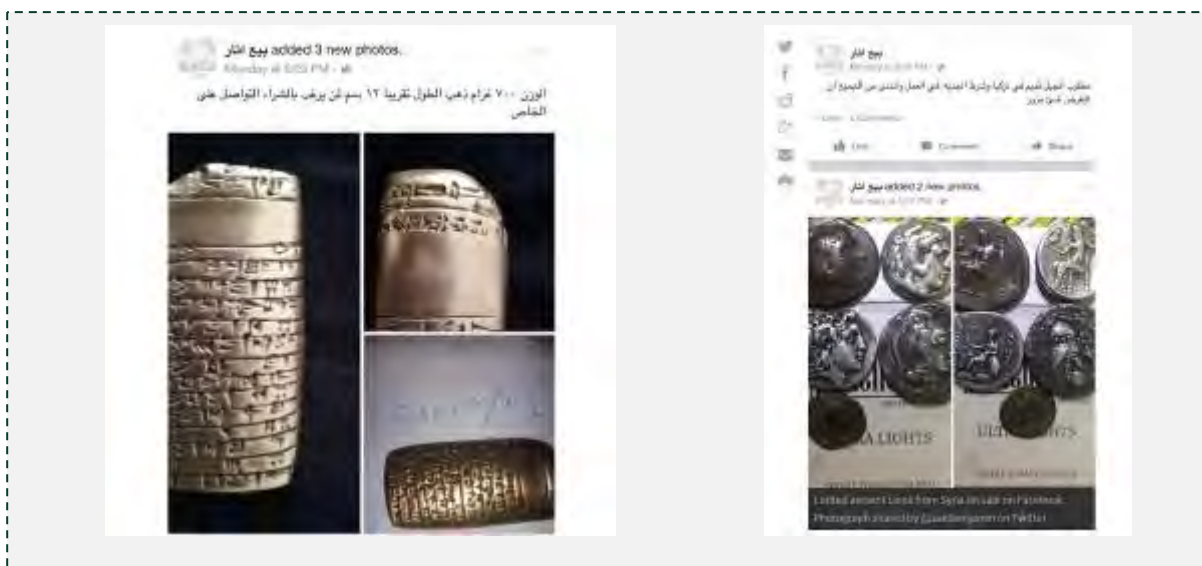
بيع اثار added 3 new photos.
Monday at 6:53 PM

الوزن ٧٠٠ غرام ذهبي الطول تقريبا ١٢ بسم لمن يرغب بالشراء التواصل على الخاص

بيع اثار
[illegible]

مطلوب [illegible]

Like Comment Share

بيع اثار added 2 new photos.
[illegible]

LIGHTS

LIGHTS

Looted ancient coins from Syria on sale on Facebook.
Photograph shared by @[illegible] on Twitter